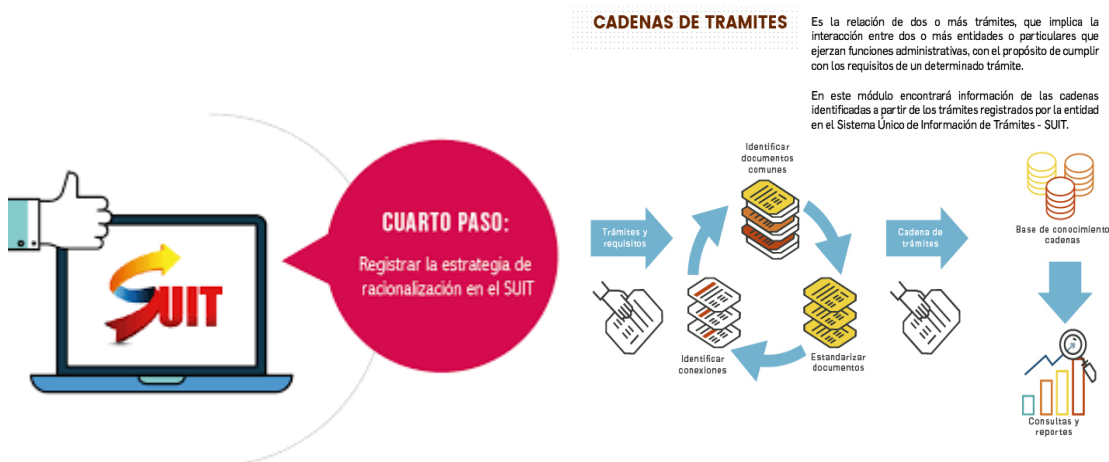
SUIT

CUARTO PASO:

Registrar la estrategia de racionalización en el SUIT

CADENAS DE TRAMITES

Es la relación de dos o más trámites, que implica la interacción entre dos o más entidades o particulares que ejerzan funciones administrativas, con el propósito de cumplir con los requisitos de un determinado trámite.

En este módulo encontrará información de las cadenas identificadas a partir de los trámites registrados por la entidad en el Sistema Único de Información de Trámites - SUIT.

Trámites y requisitos

Identificar documentos comunes

Estandarizar documentos

Identificar conexiones

Cadena de trámites

Base de conocimiento cadenas

Consultas y reportes